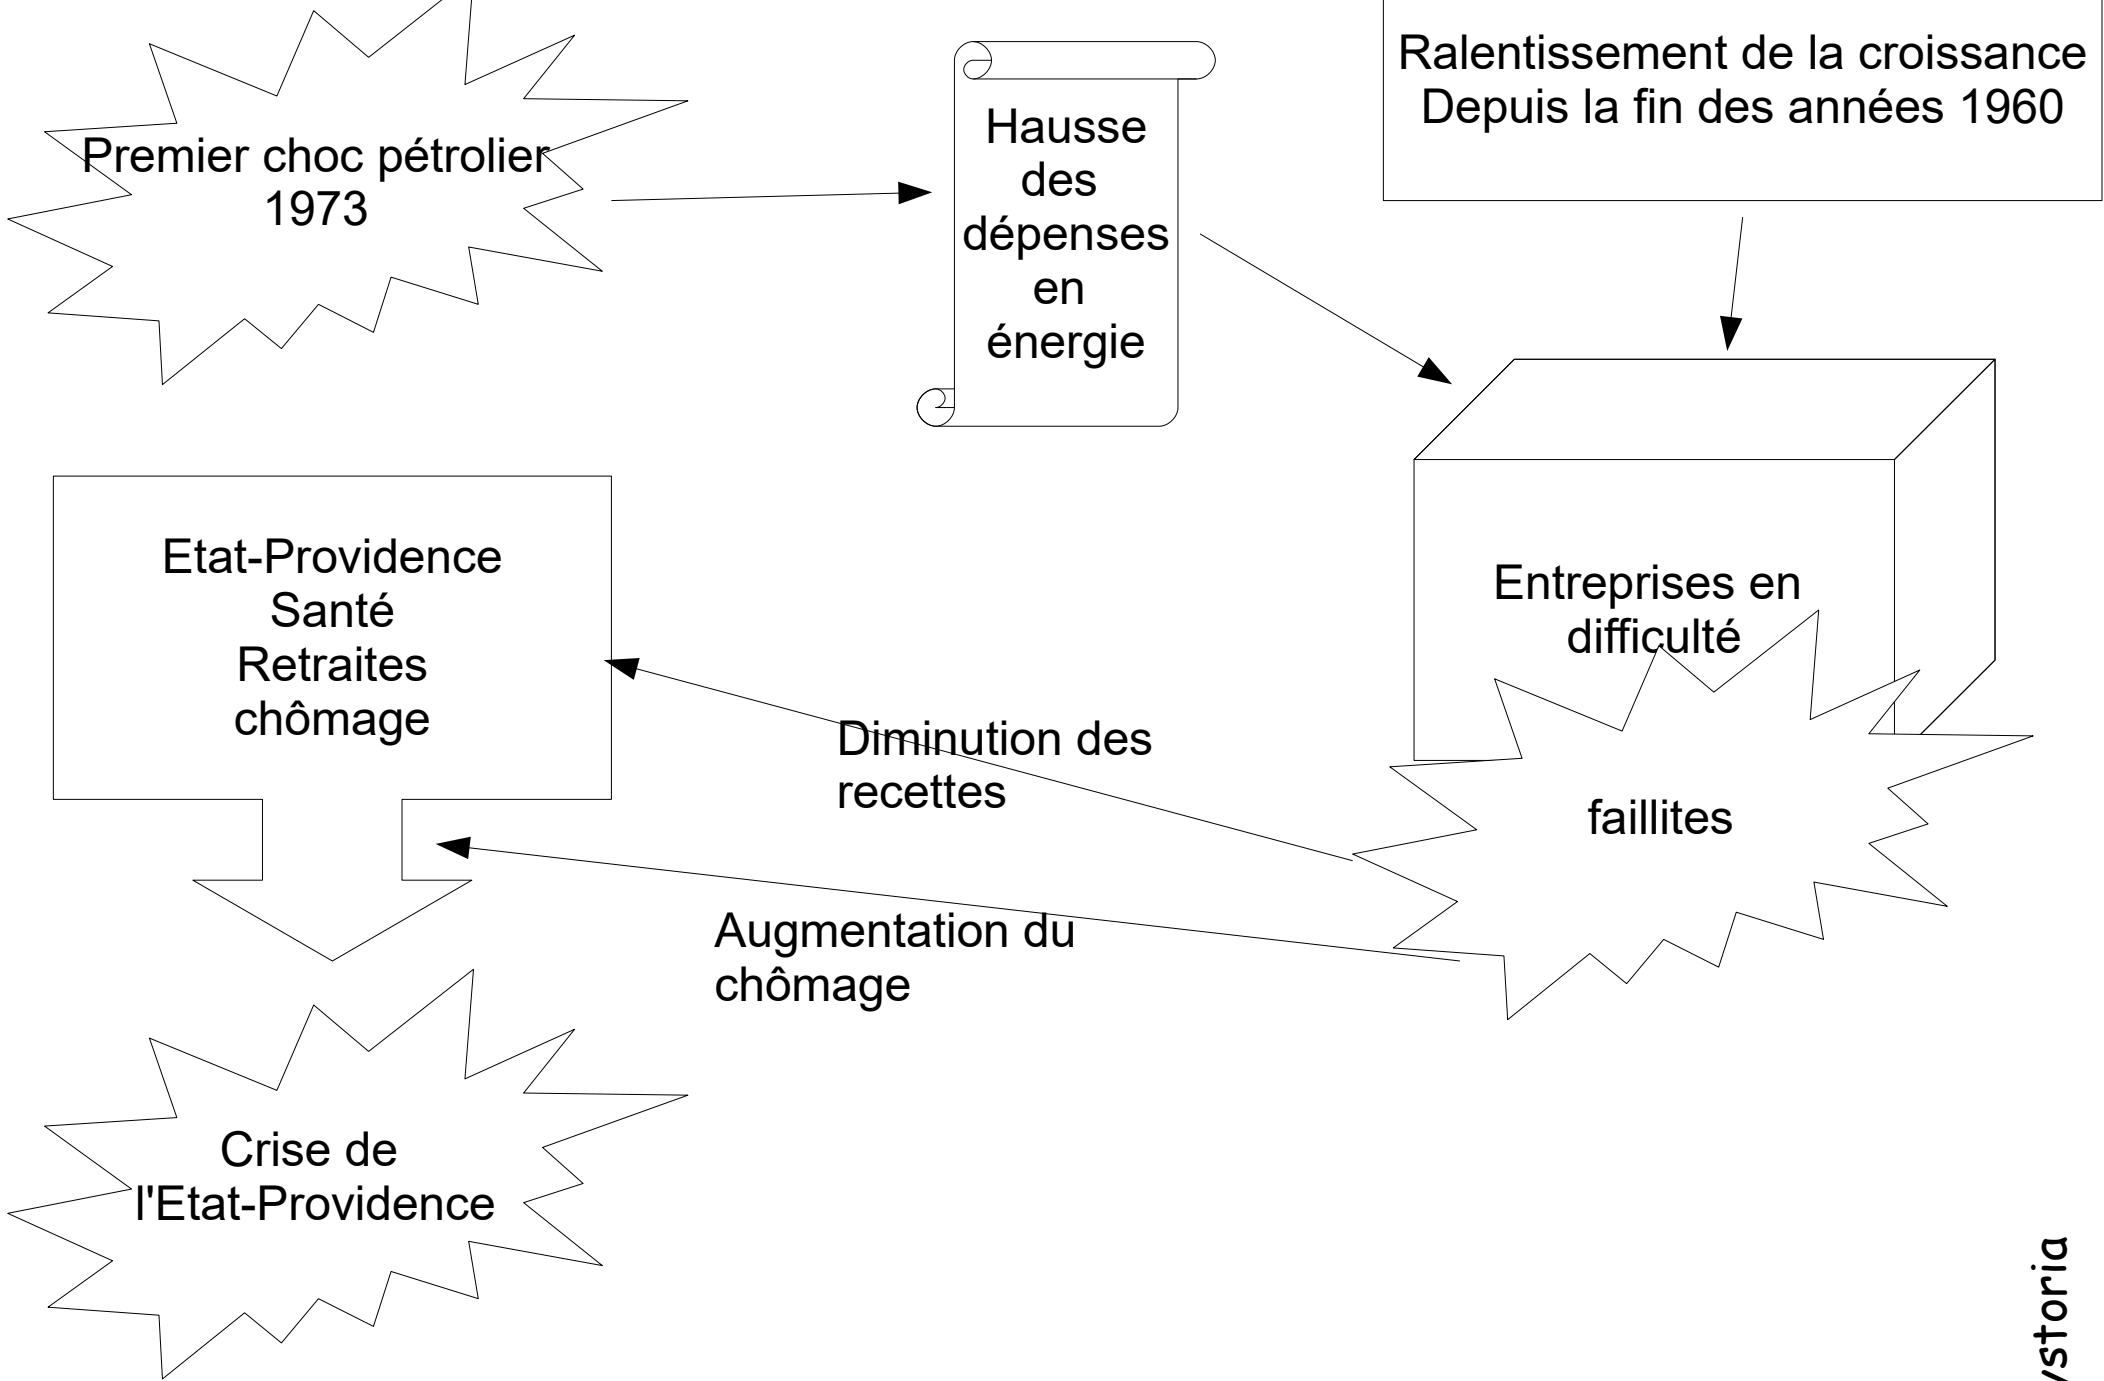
Premier choc pétrolier 1973

Hausse des dépenses en énergie

Ralentissement de la croissance
Depuis la fin des années 1960

Entreprises en difficulté

faillites

Etat-Providence
Santé
Retraites
chômage

Diminution des recettes

Augmentation du chômage

Crise de l'Etat-Providence

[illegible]storia